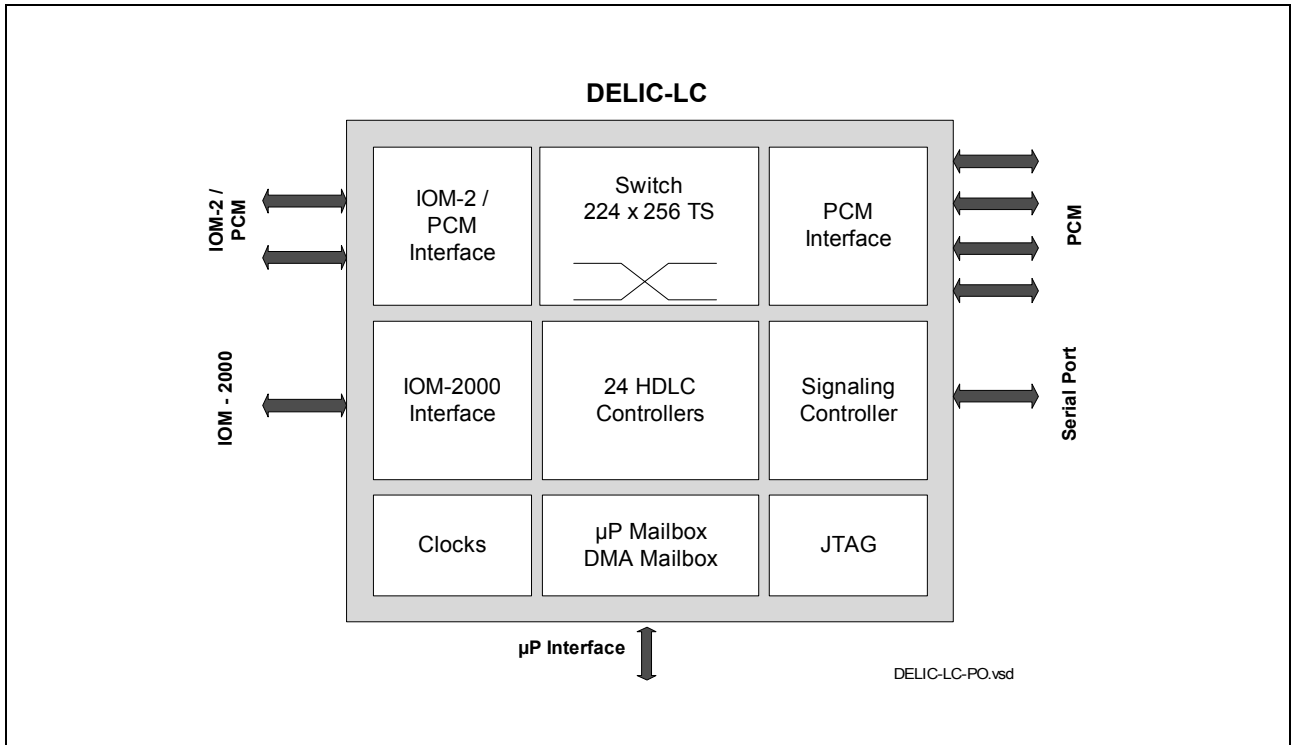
DELIC-LC

IOM-2 / PCM

IOM-2 / PCM Interface

Switch 224 x 256 TS

PCM Interface

PCM

IOM - 2000

IOM-2000 Interface

24 HDLC Controllers

Signaling Controller

Serial Port

Clocks

µP Mailbox DMA Mailbox

JTAG

µP Interface

DELIC-LC-PO.vsd